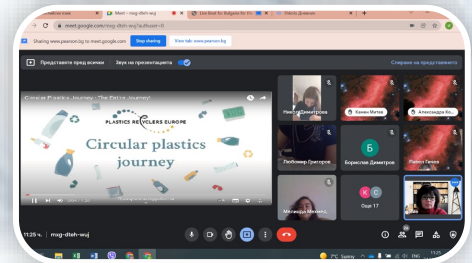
meet.google.com/mvg-dteh-wuj?authuser=0

Sharing www.pearson.bg to meet.google.com Stop sharing Hide

Представяне пред всички Звук на презентацията

Спиране на представянето

Circular Plastics Journey - "The Plastics Journey"

PLASTICS RECYCLERS EUROPE

Circular plastics journey

Никол Димитрова

Камен Митев

Александра Ко...

Любомир Григоров

Б

Борислав Димитров

Ивайло Генев

Мелинда Михайл...

Още 17

11:25 ч. | mvg-dteh-wuj